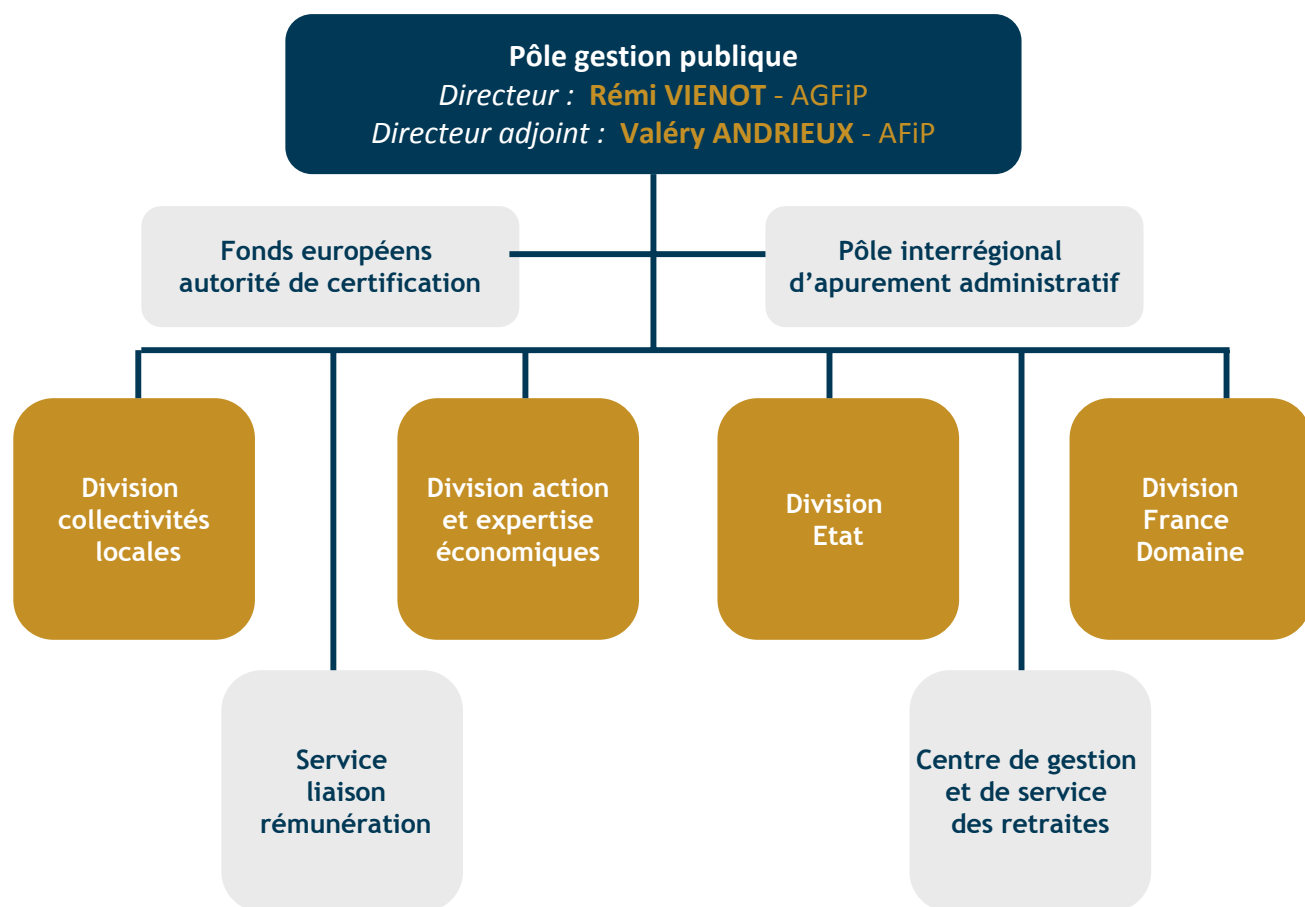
Pôle gestion publique
Directeur : Rémi VIENOT - AGFiP
Directeur adjoint : Valéry ANDRIEUX - AFiP

Fonds européens autorité de certification

Pôle interrégional d'apurement administratif

Division collectivités locales

Service liaison rémunération

Division action et expertise économiques

Division Etat

Centre de gestion et de service des retraites

Division France Domaine